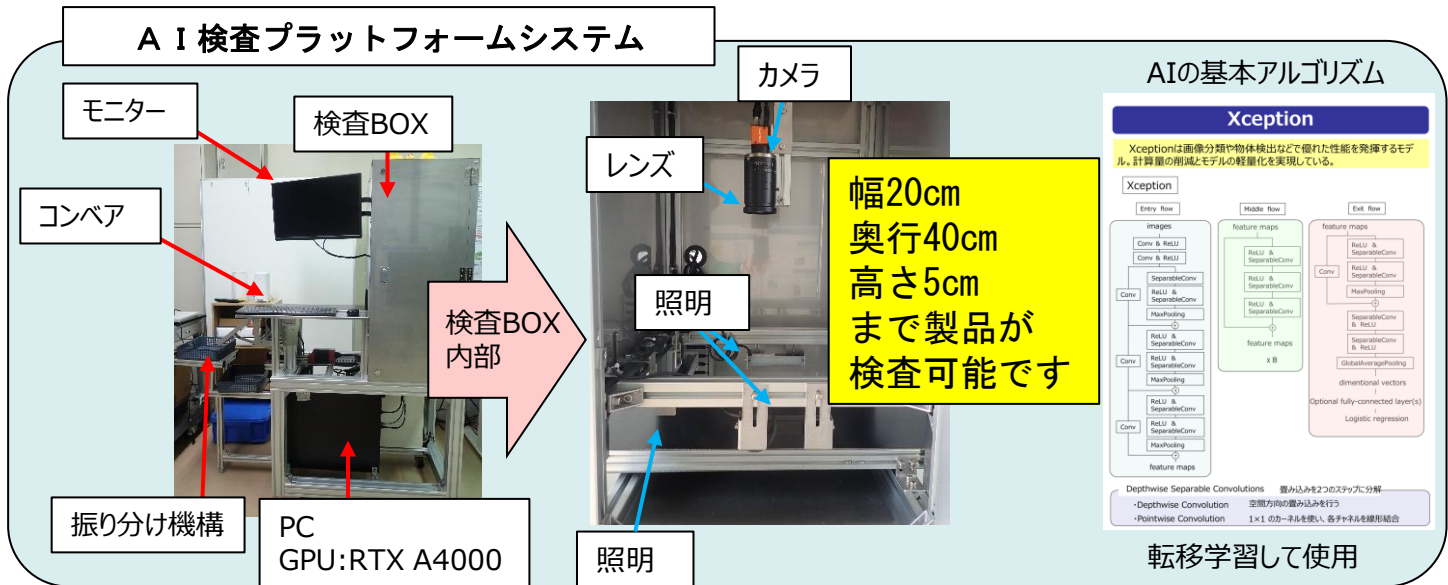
ＡＩ検査プラットフォームシステム

モニター

検査BOX

コンベア

振り分け機構

PC
GPU:RTX A4000

検査BOX
内部

カメラ

レンズ

照明

照明

幅20cm
奥行40cm
高さ5cm
まで製品が
検査可能です

AIの基本アルゴリズム

Xception

Xceptionは画像分類や物体検出などで優れた性能を発揮するモデル。計算量の削減とモデルの軽量化を実現している。

Xception

Entry flow

images

Conv & ReLU

Conv & ReLU

SeparableConv

Conv

ReLU & SeparableConv

MaxPooling

ReLU & SeparableConv

Conv

ReLU & SeparableConv

MaxPooling

ReLU & SeparableConv

Conv

ReLU & SeparableConv

MaxPooling

feature maps

Middle flow

feature maps

ReLU & SeparableConv

ReLU & SeparableConv

ReLU & SeparableConv

feature maps

x 8

Exit flow

feature maps

ReLU & SeparableConv

Conv

ReLU & SeparableConv

MaxPooling

SeparableConv & ReLU

SeparableConv & ReLU

GlobalAveragePooling

dimentional vectors

Optional fully-connected layer(s)

Logistic regression

Depthwise Separable Convolutions　畳み込みを2つのステップに分解

・Depthwise Convolution　空間方向の畳み込みを行う

・Pointwise Convolution　1×1 のカーネルを使い、各チャネルを線形結合

転移学習して使用